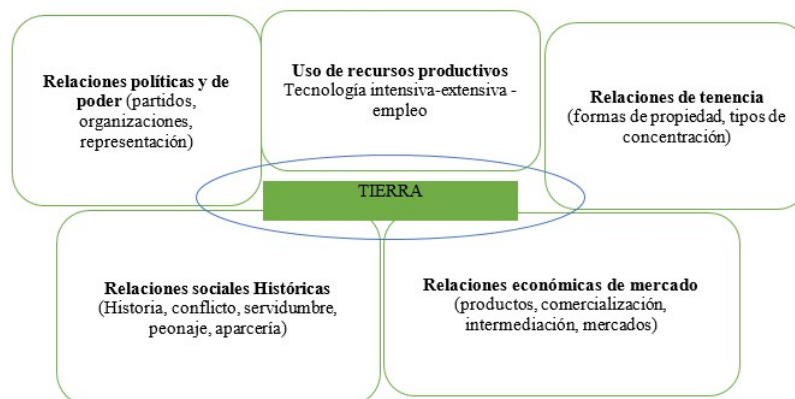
Relaciones políticas y de poder (partidos, organizaciones, representación)

Uso de recursos productivos
Tecnología intensiva-extensiva - empleo

Relaciones de tenencia
(formas de propiedad, tipos de concentración)

TIERRA

Relaciones sociales Históricas
(Historia, conflicto, servidumbre, peonaje, aparcería)

Relaciones económicas de mercado
(productos, comercialización, intermediación, mercados)